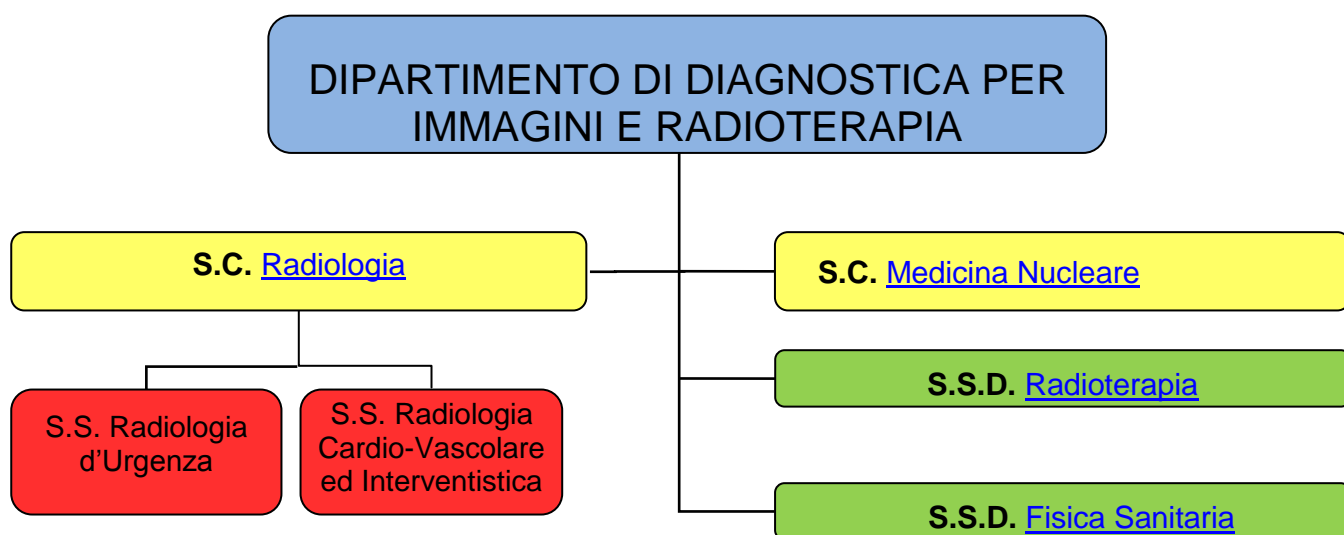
DIPARTIMENTO DI DIAGNOSTICA PER IMMAGINI E RADIOTERAPIA

S.C. Radiologia

S.S. Radiologia d'Urgenza

S.S. Radiologia Cardio-Vascolare ed Interventistica

S.C. Medicina Nucleare

S.S.D. Radioterapia

S.S.D. Fisica Sanitaria